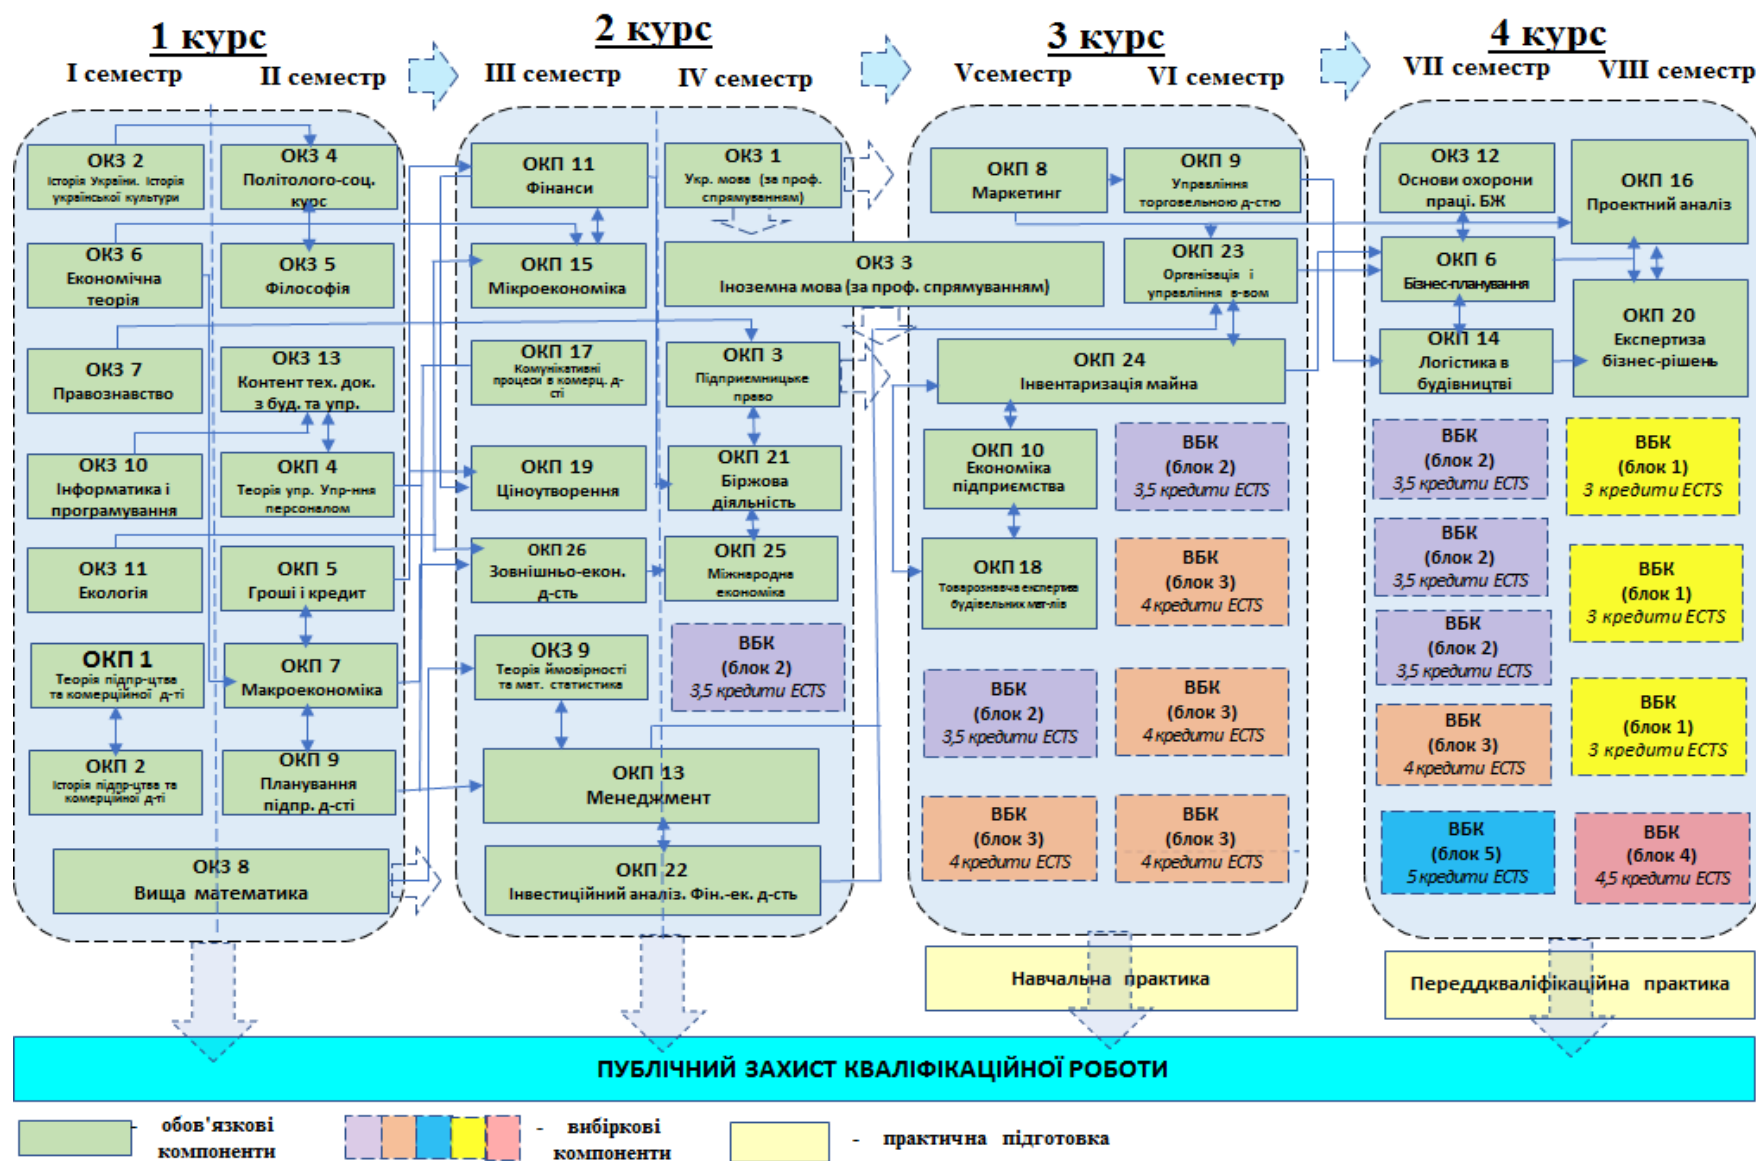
1 курс
I семестр II семестр

2 курс
III семестр IV семестр

3 курс
Vсеместр VI семестр

4 курс
VII семестр VIII семестр

ОКЗ 2
Історія України. Історія української культури

ОКЗ 4
Політолого-соц. курс

ОКЗ 6
Економічна теорія

ОКЗ 5
Філософія

ОКЗ 7
Правознавство

ОКЗ 13
Контент тех. док. з буд. та упр.

ОКЗ 10
Інформатика і програмування

ОКП 4
Теорія упр. Упр-ння персоналом

ОКЗ 11
Екологія

ОКП 5
Гроші і кредит

ОКП 1
Теорія підпр-цтва та комерційної д-ті

ОКП 7
Макроекономіка

ОКП 2
Історія підпр-цтва та комерційної д-ті

ОКП 9
Планування підпр. д-сті

ОКЗ 8
Вища математика

ОКП 11
Фінанси

ОКЗ 1
Укр. мова (за проф. спрямуванням)

ОКП 15
Мікроекономіка

ОКЗ 3
Іноземна мова (за проф. спрямуванням)

ОКП 17
Комунікативні процеси в комерц. д-сті

ОКП 3
Підприємницьке право

ОКП 19
Ціноутворення

ОКП 21
Біржова діяльність

ОКП 26
Зовнішньо-екон. д-сть

ОКП 25
Міжнародна економіка

ОКЗ 9
Теорія ймовірності та мат. статистика

ВБК
(блок 2)
3,5 кредити ECTS

ОКП 13
Менеджмент

ОКП 22
Інвестиційний аналіз. Фін.-ек. д-сть

ОКП 8
Маркетинг

ОКП 9
Управління торговельною д-стю

ОКП 23
Організація і управління в-вом

ОКП 24
Інвентаризація майна

ОКП 10
Економіка підприємства

ВБК
(блок 2)
3,5 кредити ECTS

ОКП 18
Товарознавча експертиза будівельних мат-лів

ВБК
(блок 3)
4 кредити ECTS

ВБК
(блок 2)
3,5 кредити ECTS

ВБК
(блок 3)
4 кредити ECTS

ВБК
(блок 3)
4 кредити ECTS

ВБК
(блок 3)
4 кредити ECTS

ОКЗ 12
Основи охорони праці. БЖ

ОКП 16
Проектний аналіз

ОКП 6
Бізнес-планування

ОКП 20
Експертиза бізнес-рішень

ОКП 14
Логістика в будівництві

ВБК
(блок 2)
3,5 кредити ECTS

ВБК
(блок 1)
3 кредити ECTS

ВБК
(блок 2)
3,5 кредити ECTS

ВБК
(блок 1)
3 кредити ECTS

ВБК
(блок 2)
3,5 кредити ECTS

ВБК
(блок 3)
4 кредити ECTS

ВБК
(блок 1)
3 кредити ECTS

ВБК
(блок 5)
5 кредити ECTS

ВБК
(блок 4)
4,5 кредити ECTS

Навчальна практика

Переддкваліфікаційна практика

ПУБЛІЧНИЙ ЗАХИСТ КВАЛІФІКАЦІЙНОЇ РОБОТИ

обов'язкові компоненти - вибіркові компоненти - практична підготовка